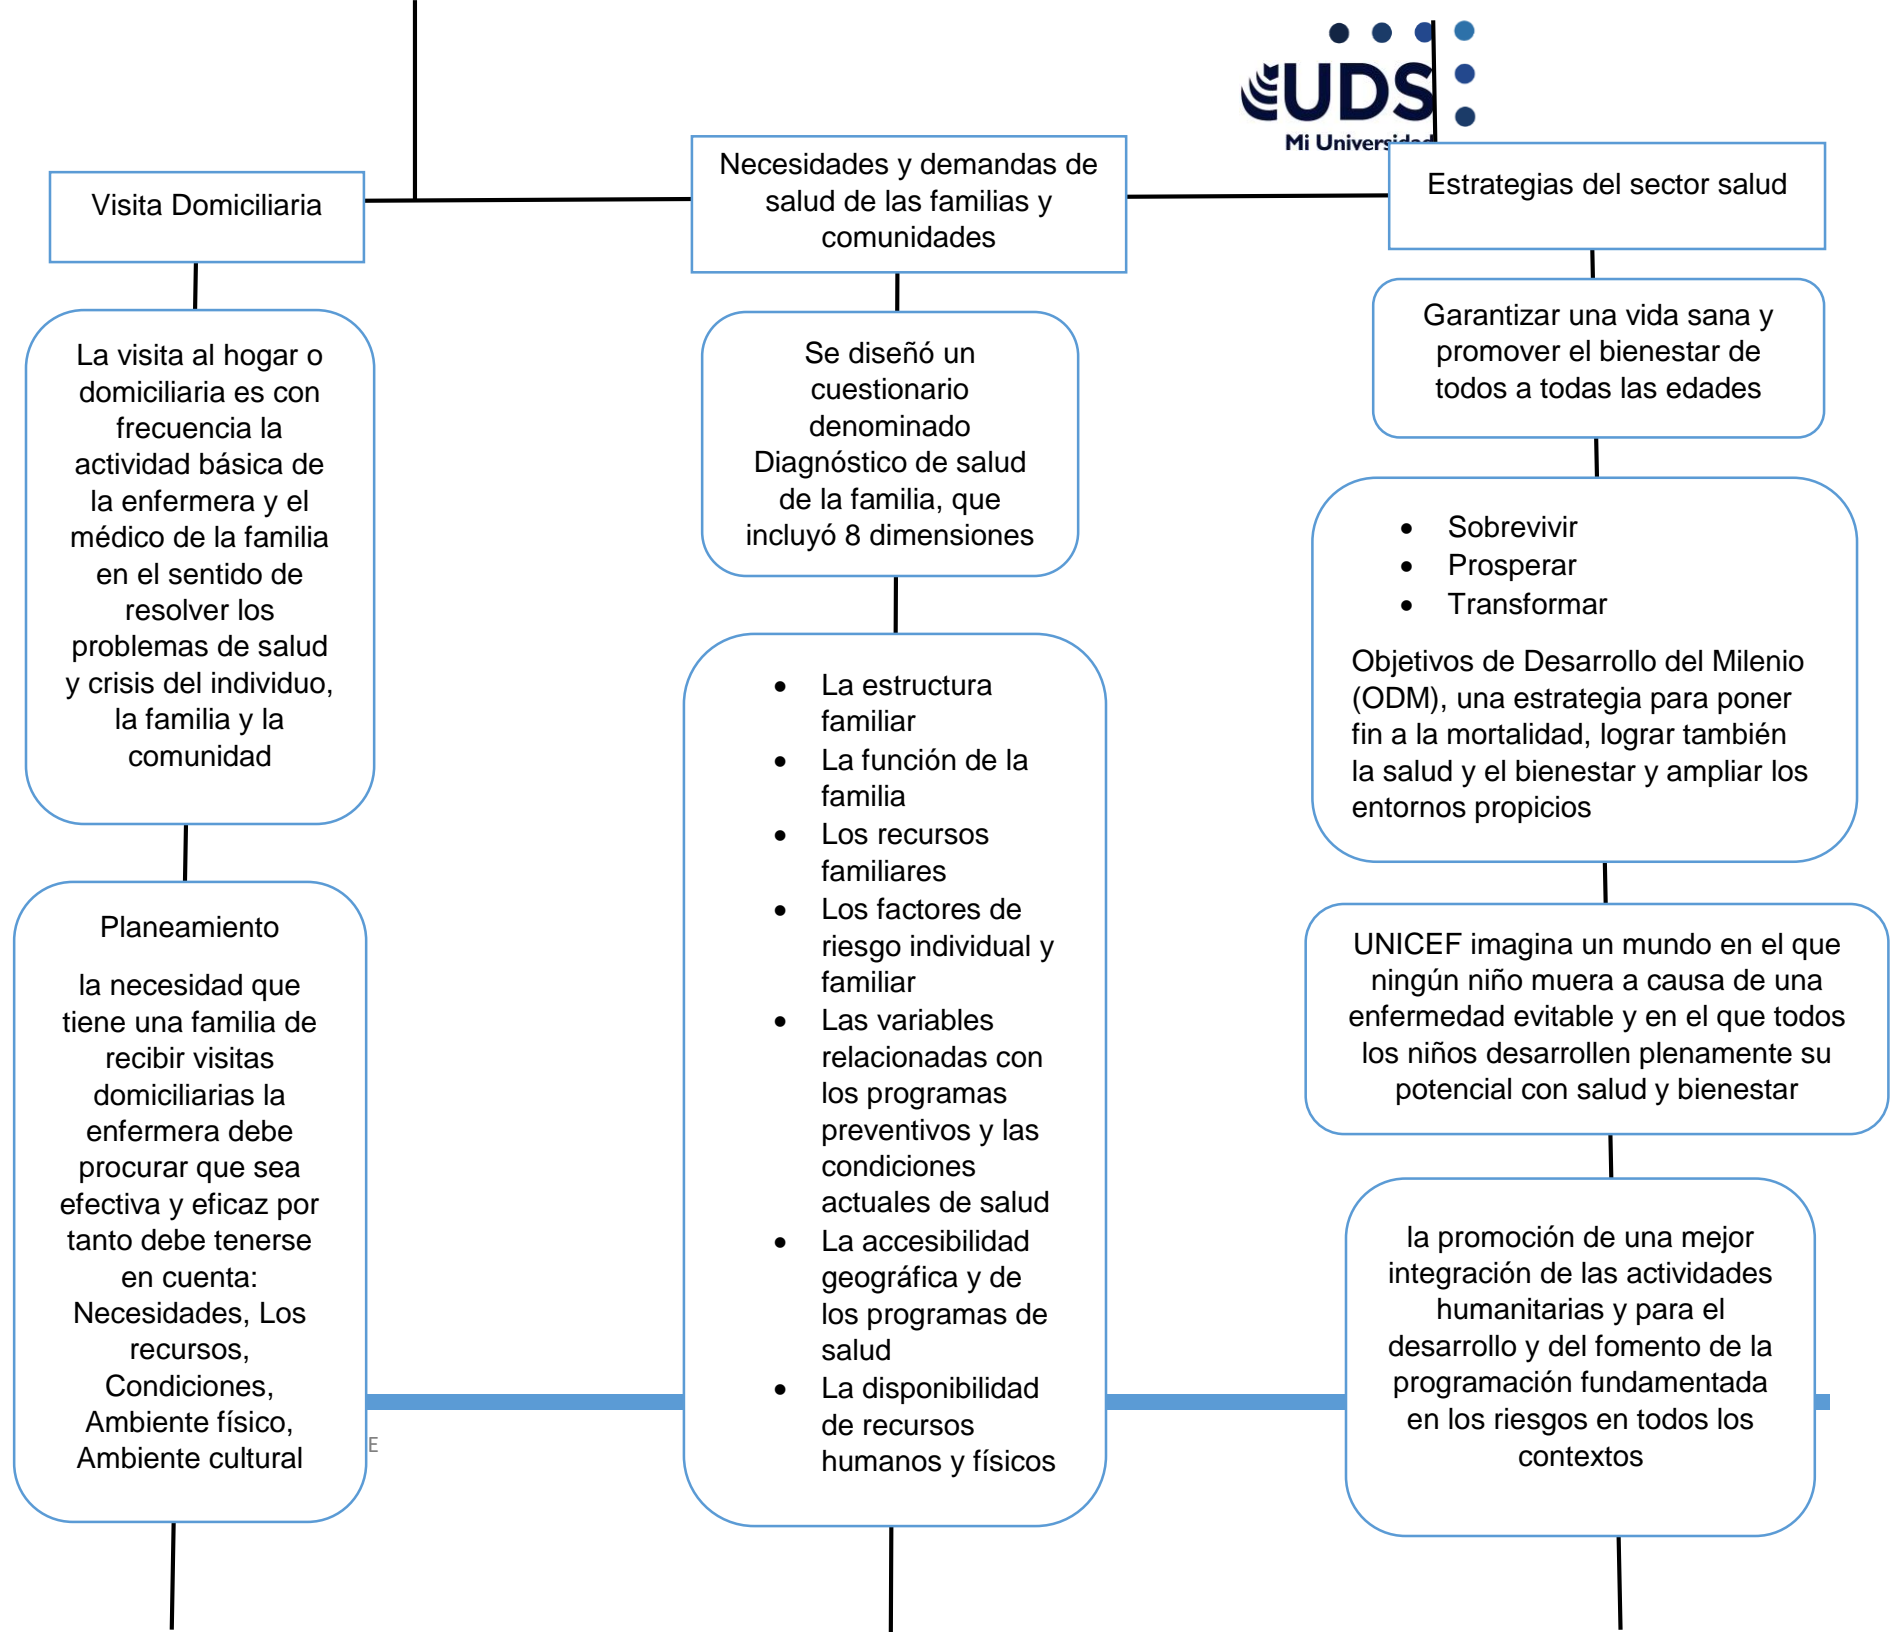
UDS
Mi Univers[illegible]

Visita Domiciliaria

Necesidades y demandas de salud de las familias y comunidades

Estrategias del sector salud

La visita al hogar o domiciliaria es con frecuencia la actividad básica de la enfermera y el médico de la familia en el sentido de resolver los problemas de salud y crisis del individuo, la familia y la comunidad

Planeamiento

la necesidad que tiene una familia de recibir visitas domiciliarias la enfermera debe procurar que sea efectiva y eficaz por tanto debe tenerse en cuenta: Necesidades, Los recursos, Condiciones, Ambiente físico, Ambiente cultural

Se diseñó un cuestionario denominado Diagnóstico de salud de la familia, que incluyó 8 dimensiones

- La estructura familiar
- La función de la familia
- Los recursos familiares
- Los factores de riesgo individual y familiar
- Las variables relacionadas con los programas preventivos y las condiciones actuales de salud
- La accesibilidad geográfica y de los programas de salud
- La disponibilidad de recursos humanos y físicos

Garantizar una vida sana y promover el bienestar de todos a todas las edades

- Sobrevivir
- Prosperar
- Transformar

Objetivos de Desarrollo del Milenio (ODM), una estrategia para poner fin a la mortalidad, lograr también la salud y el bienestar y ampliar los entornos propicios

UNICEF imagina un mundo en el que ningún niño muera a causa de una enfermedad evitable y en el que todos los niños desarrollen plenamente su potencial con salud y bienestar

la promoción de una mejor integración de las actividades humanitarias y para el desarrollo y del fomento de la programación fundamentada en los riesgos en todos los contextos

E